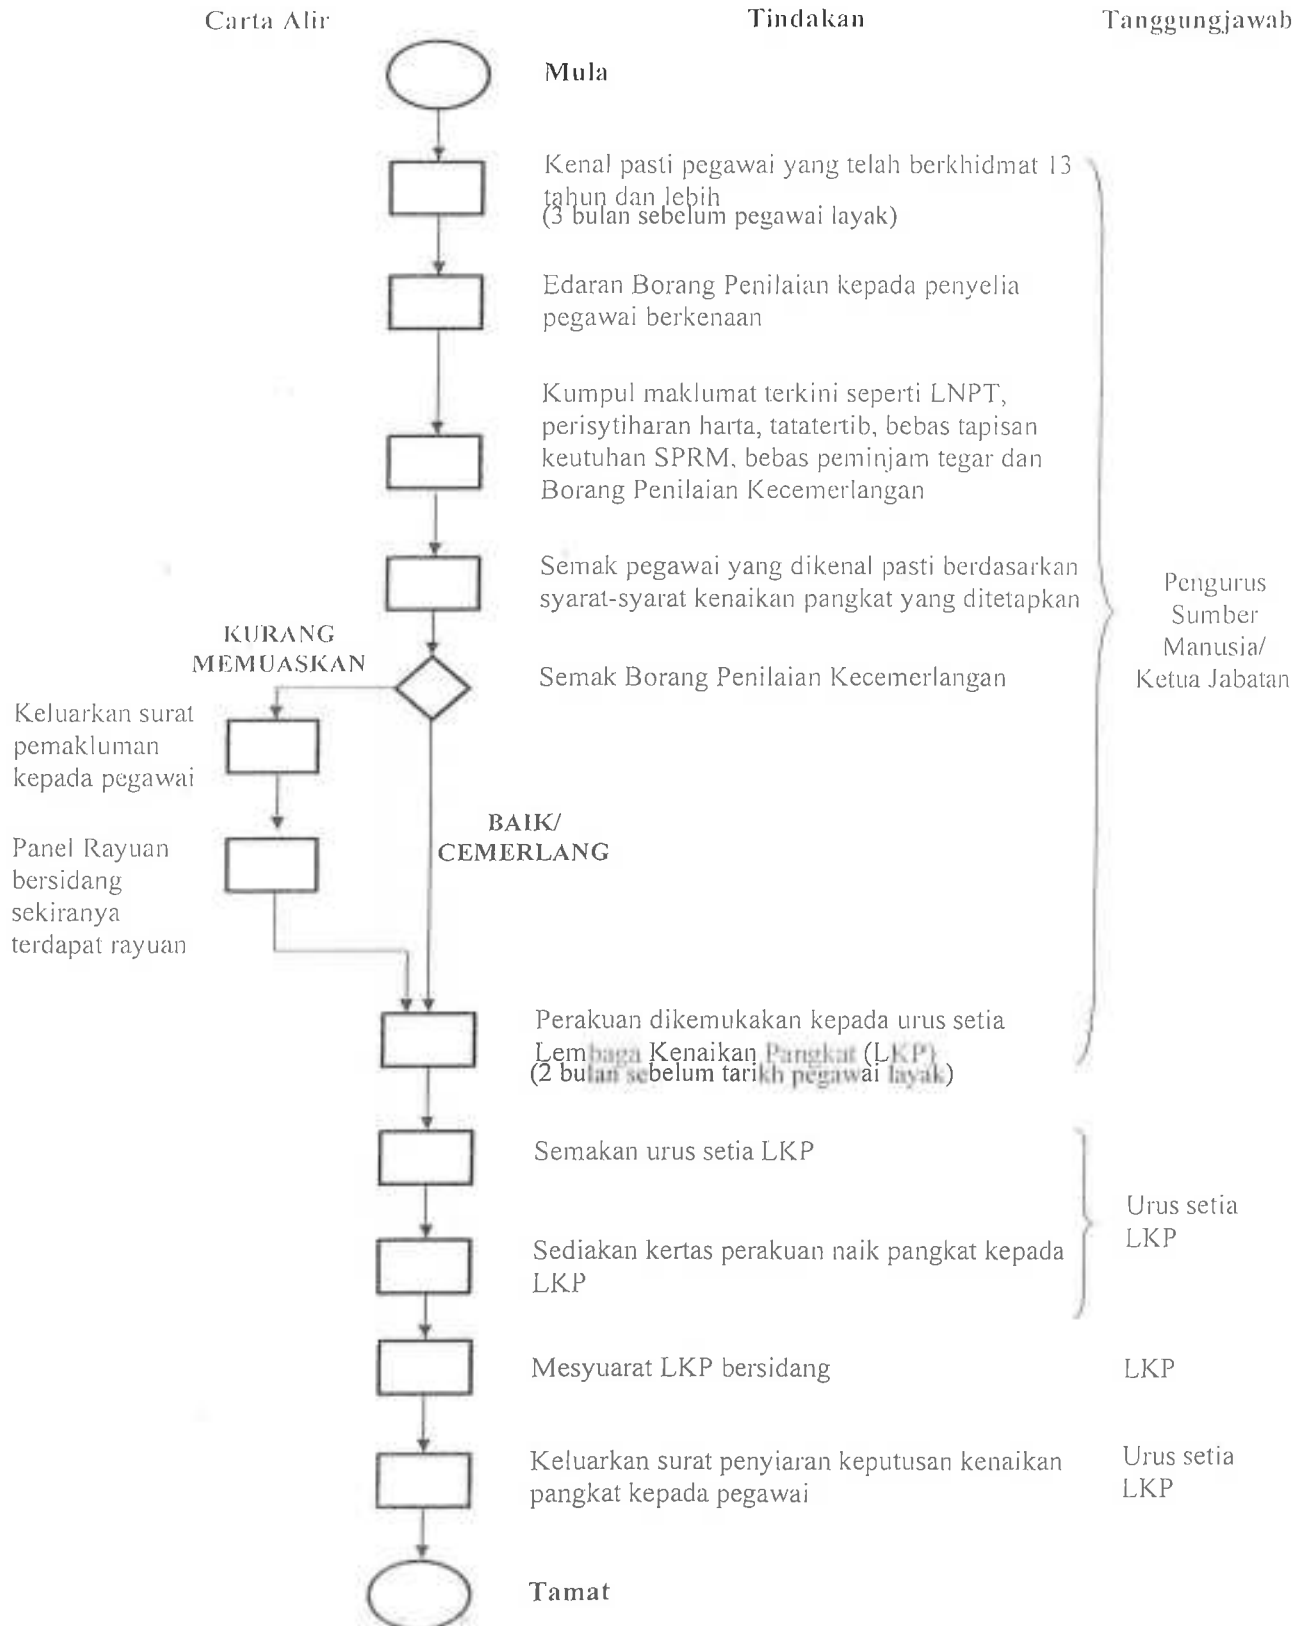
Carta Alir

Tindakan

Tanggungjawab

Mula

Kenal pasti pegawai yang telah berkhidmat 13 tahun dan lebih
(3 bulan sebelum pegawai layak)

Edaran Borang Penilaian kepada penyelia pegawai berkenaan

Kumpul maklumat terkini seperti LNPT, perisytiharan harta, tatatertib, bebas tapisan keutuhan SPRM, bebas peminjam tegar dan Borang Penilaian Kecemerlangan

Semak pegawai yang dikenal pasti berdasarkan syarat-syarat kenaikan pangkat yang ditetapkan

Pengurus Sumber Manusia/ Ketua Jabatan

KURANG MEMUASKAN

Semak Borang Penilaian Kecemerlangan

Keluarkan surat pemakluman kepada pegawai

Panel Rayuan bersidang sekiranya terdapat rayuan

BAIK/ CEMERLANG

Perakuan dikemukakan kepada urus setia Lembaga Kenaikan Pangkat (LKP)
(2 bulan sebelum tarikh pegawai layak)

Semakan urus setia LKP

Sediakan kertas perakuan naik pangkat kepada LKP

Urus setia LKP

Mesyuarat LKP bersidang

LKP

Keluarkan surat penyiaran keputusan kenaikan pangkat kepada pegawai

Urus setia LKP

Tamat